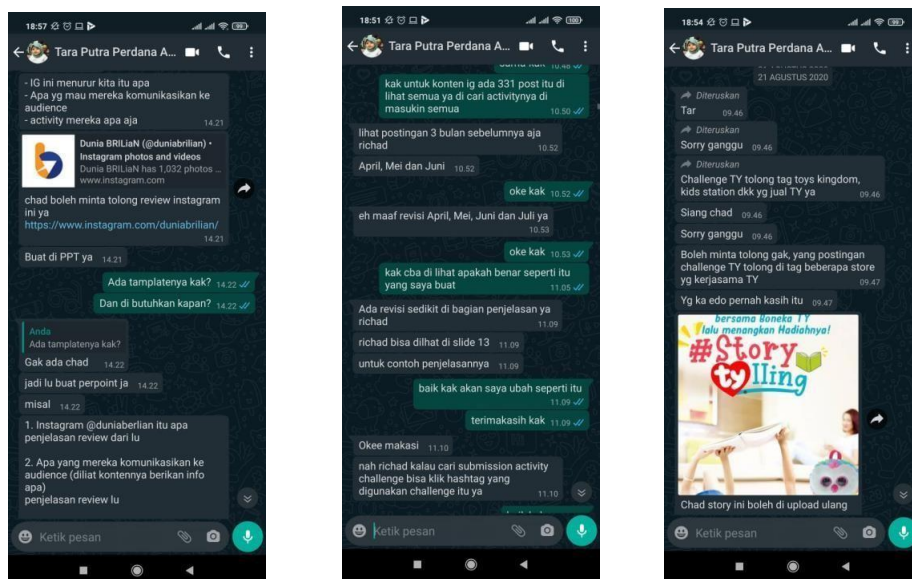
18:57

Tara Putra Perdana A...

- IG ini menurur kita itu apa
- Apa yg mau mereka komunikasikan ke audience
- activity mereka apa aja 14.21

Dunia BRILiaN (@duniabrilian) • Instagram photos and videos
Dunia BRILiaN has 1,032 photos
www.instagram.com

chad boleh minta tolong review instagram ini ya
https://www.instagram.com/duniabrilian/ 14.21

Buat di PPT ya 14.21

Ada tamplatenya kak? 14.22

Dan di butuhkan kapan? 14.22

Anda
Ada tamplatenya kak?

Gak ada chad 14.22

jadi lu buat perpoint ja 14.22

misal 14.22

1. Instagram @duniaberlian itu apa penjelasan review dari lu

2. Apa yang mereka komunikasikan ke audience (diliat kontennya berikan info apa)
penjelasan review lu

Ketik pesan

18:51

Tara Putra Perdana A...

kak untuk konten ig ada 331 post itu di lihat semua ya di cari activitynya di masukin semua 10.50

lihat postingan 3 bulan sebelumnya aja richad 10.52

April, Mei dan Juni 10.52

oke kak 10.52

eh maaf revisi April, Mei, Juni dan Juli ya 10.53

oke kak 10.53

kak cba di lihat apakah benar seperti itu yang saya buat 11.05

Ada revisi sedikit di bagian penjelasan ya richad 11.09

richad bisa dilhat di slide 13 11.09

untuk contoh penjelasannya 11.09

baik kak akan saya ubah seperti itu 11.09

terimakasih kak 11.09

Okee makasi 11.10

nah richad kalau cari submission activity challenge bisa klik hashtag yang digunakan challenge itu ya 11.10

Ketik pesan

18:54

Tara Putra Perdana A...

21 AGUSTUS 2020

Diteruskan
Tar 09.46

Diteruskan
Sorry ganggu 09.46

Diteruskan
Challenge TY tolong tag toys kingdom, kids station dkk yg jual TY ya 09.46

Siang chad 09.46

Sorry ganggu 09.46

Boleh minta tolong gak, yang postingan challenge TY tolong di tag beberapa store yg kerjasama TY 09.47

Yg ka edo pernah kasih itu 09.47

bersama Boneka TY lalu menangkan Hadiahnya!
#Story ty lling

Chad story ini boleh di upload ulang

Ketik pesan